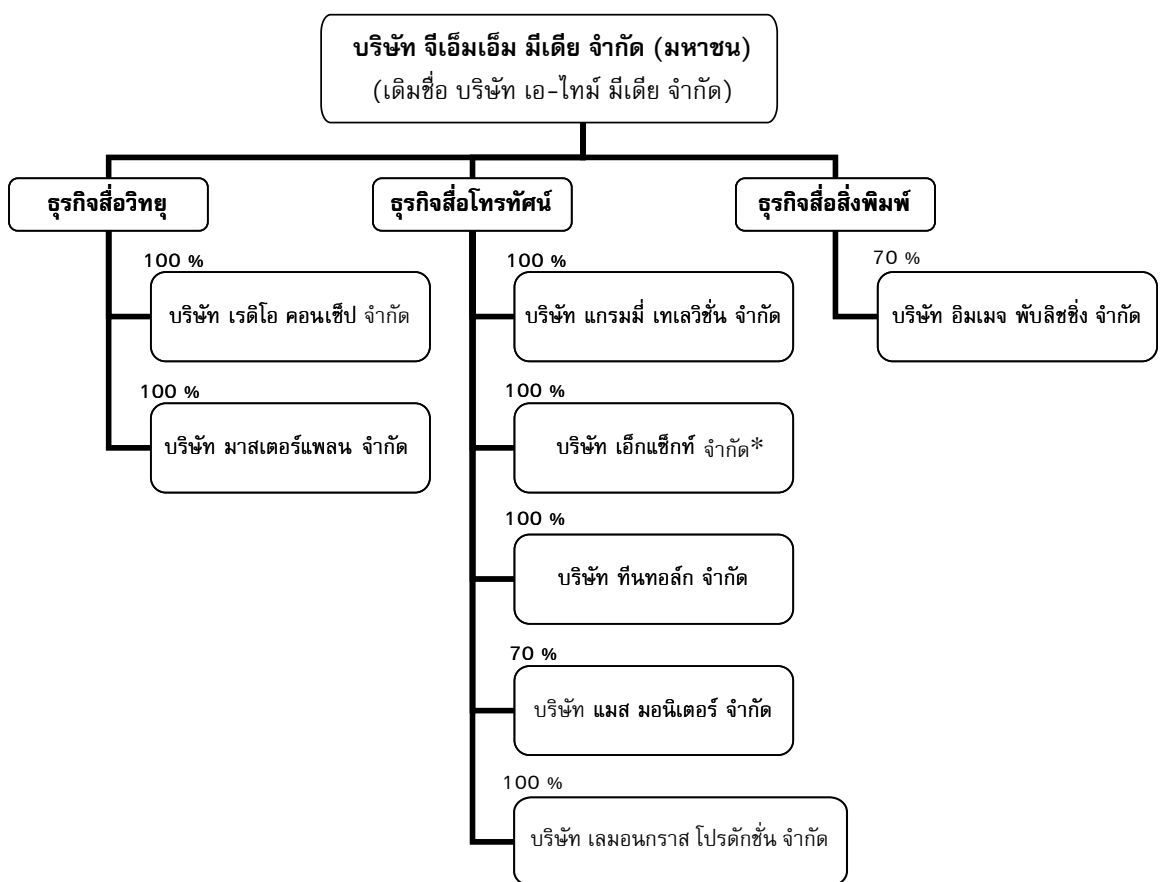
บริษัท จีเอ็มเอ็ม มีเดีย จำกัด (มหาชน)
(เดิมชื่อ บริษัท เอ-ไทม์ มีเดีย จำกัด)

ธุรกิจสื่อวิทยุ

100 %
บริษัท เรดิโอ คอนเซ็ป จำกัด

100 %
บริษัท มาสเตอร์แพลน จำกัด

ธุรกิจสื่อโทรทัศน์

100 %
บริษัท แกรมมี่ เทเลวิชั่น จำกัด

100 %
บริษัท เอ็กแซ็กท์ จำกัด*

100 %
บริษัท ทีนทอล์ก จำกัด

70 %
บริษัท แมส มอนิเตอร์ จำกัด

100 %
บริษัท เลมอนกราส โปรดักชั่น จำกัด

ธุรกิจสื่อสิ่งพิมพ์

70 %
บริษัท อิมเมจ พับลิชชิ่ง จำกัด